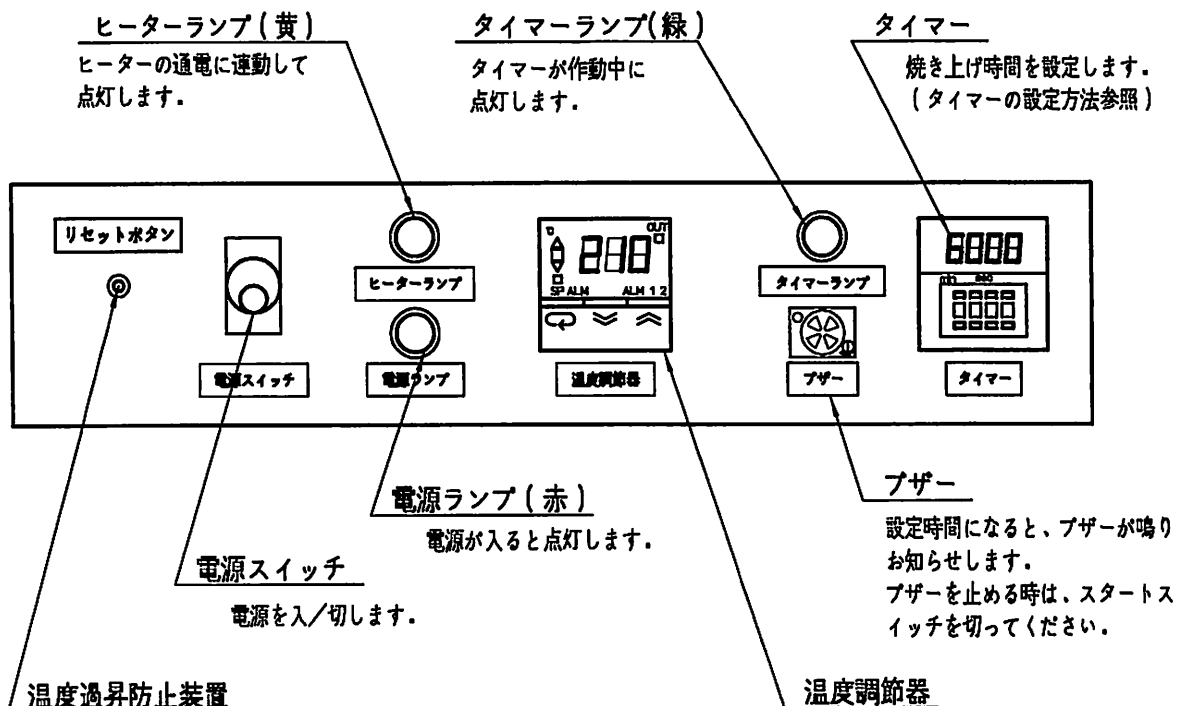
ヒーターランプ（黄）
ヒーターの通電に連動して点灯します．

タイマーランプ(緑)
タイマーが作動中に点灯します．

タイマー
焼き上げ時間を設定します．
（タイマーの設定方法参照）

リセットボタン

ヒーターランプ

SP ALM ALM 1 2

OUT

タイマーランプ

8888

電源スイッチ

電源ランプ

温度調節器

ブザー

タイマー

電源ランプ（赤）
電源が入ると点灯します．

ブザー
設定時間になると、ブザーが鳴りお知らせします．
ブザーを止める時は、スタートスイッチを切ってください．

電源スイッチ
電源を入／切します．

温度過昇防止装置

温度調節器